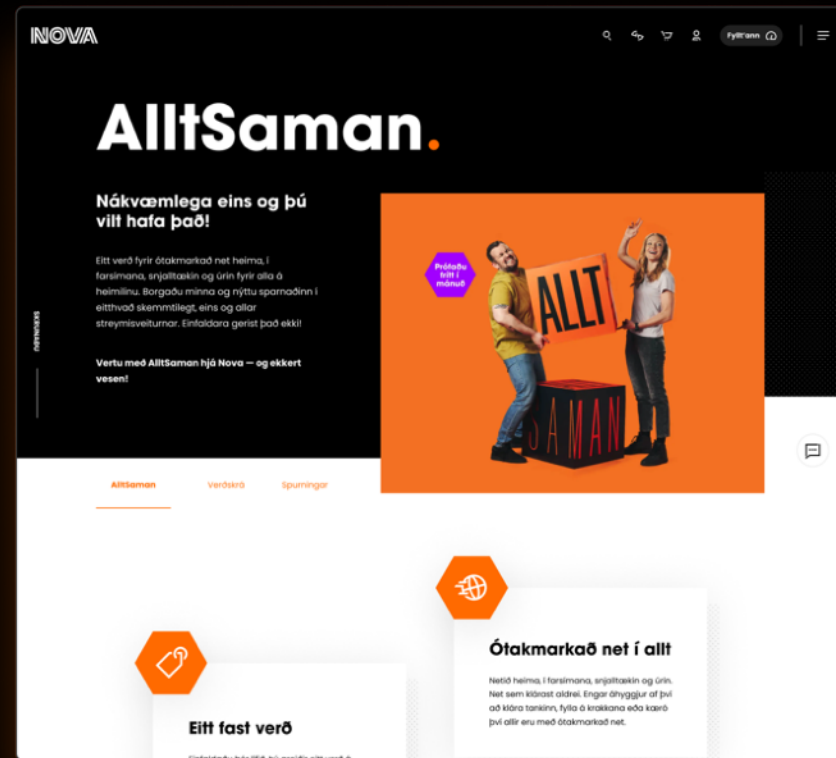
NOVA

Fyllt'ann

AlltSaman.

Nákvæmlega eins og þú vilt hafa það!

Eitt verð fyrir ótakmarkað net heima, í farsímana, snjalltækin og úrin fyrir alla á heimilinu. Borgaðu minna og nýttu sparnaðinn í eitthvað skemmtilegt, eins og allar streymisveiturnar. Einfaldara gerist það ekki!

Vertu með AlltSaman hjá Nova — og ekkert vesen!

Prófaðu frítt í mánuð

ALLT

SAMAN

AlltSaman

Verðskrá

Spurningar

Ótakmarkað net í allt

Netið heima, í farsímana, snjalltækin og úrin. Net sem klárast aldrei. Engar áhyggjur af því að klára tankinn, fylla á krakkana eða kærð því allir eru með ótakmarkað net.

Eitt fast verð

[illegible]